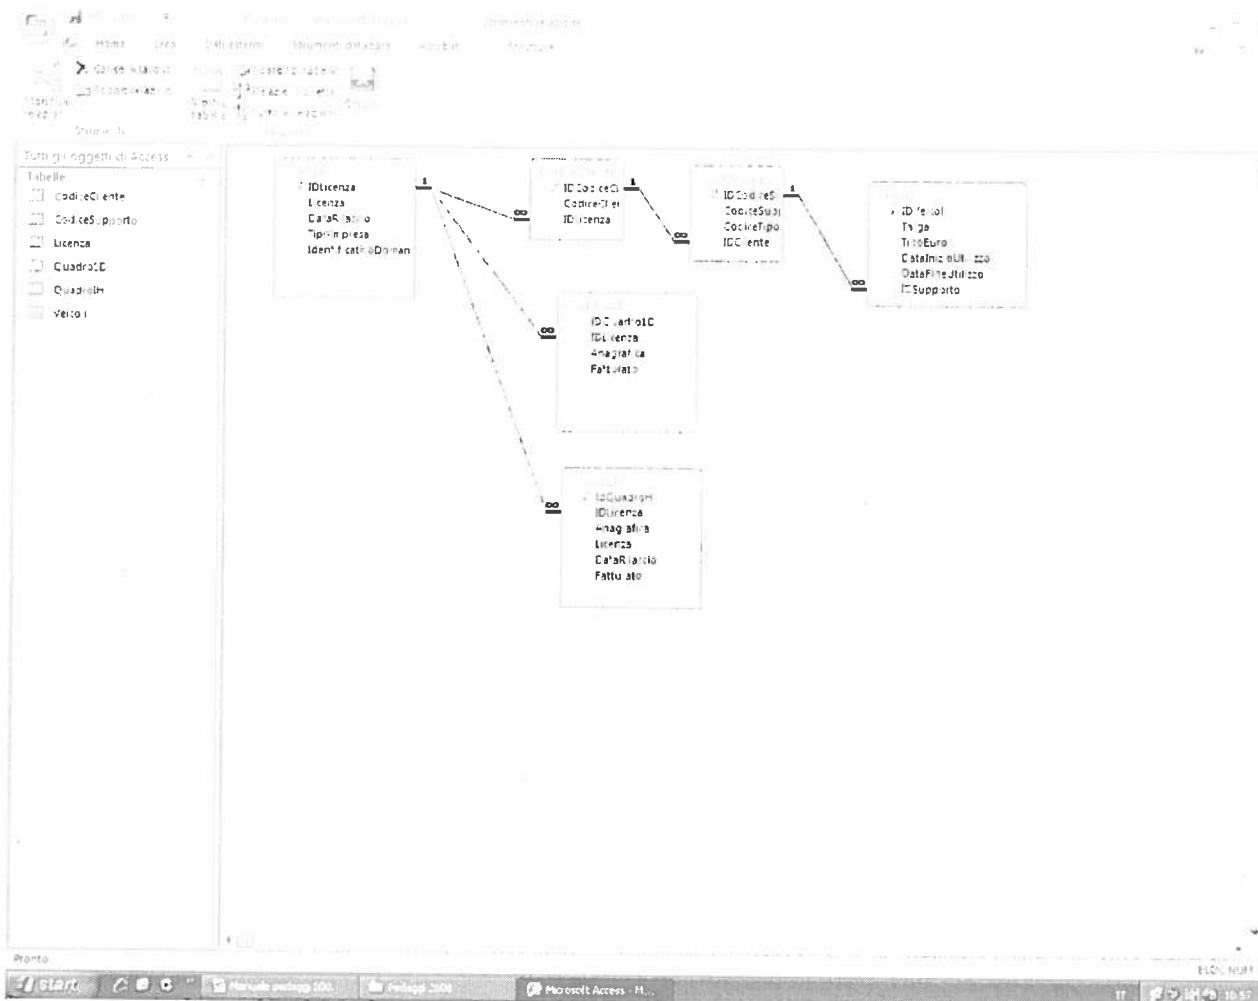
Home Crea Dati esterni Strumenti database

Tutti gli oggetti di Access

Tabelle

CodiceCliente

CodiceSupporto

Licenza

QuadroID

QuadroH

Veicoli

IDLicenza
Licenza
DataRilascio
TipoImpresa
IdentificativoDoman

1

∞

IDCodiceCl
CodiceCl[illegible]
IDLicenza

1

∞

IDCodiceS
CodiceSup
CodiceTipo
IDCliente

1

∞

IDVeicol
Targa
TipoEuro
DataInizioUtilizzo
DataFineUtilizzo
IDSupporto

∞

IDQuadroID
IDLicenza
Anagrafica
Fatturato

∞

IdQuadroH
IDLicenza
Anagrafica
Licenza
DataRilascio
Fatturato

Pronto

start

Microsoft Access - M...

BLOC NUM